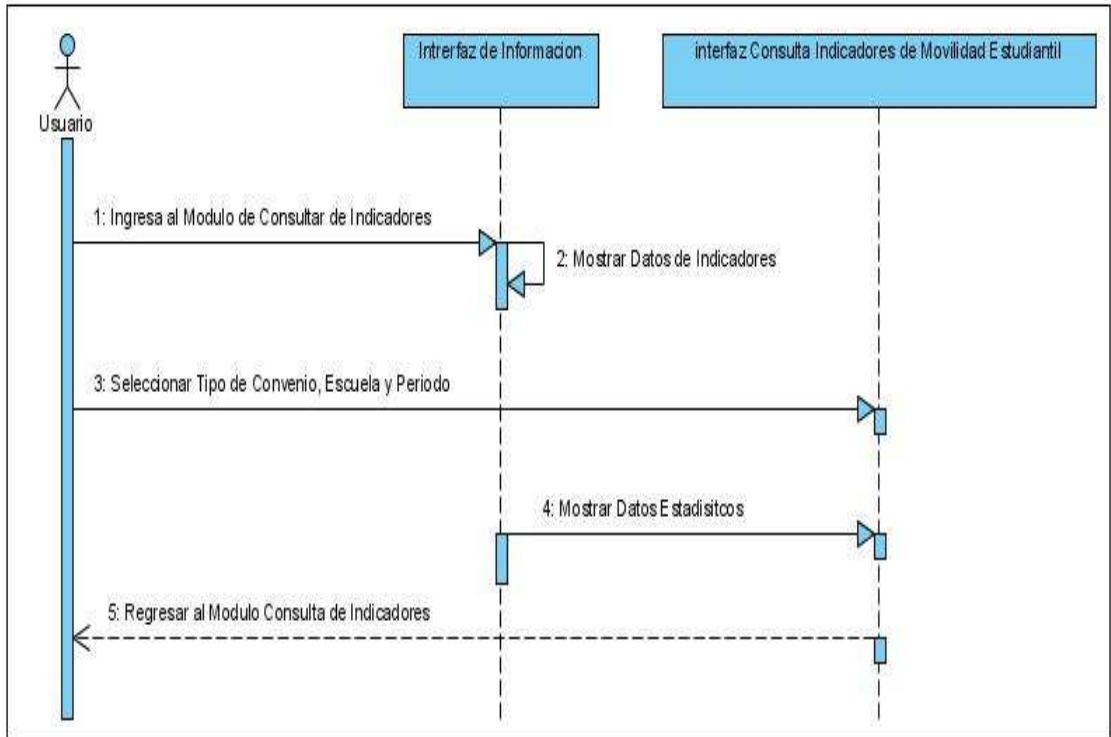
Usuario

Intrerfaz de Informacion

interfaz Consulta Indicadores de Movilidad Estudiantil

1: Ingresa al Modulo de Consultar de Indicadores

2: Mostrar Datos de Indicadores

3: Seleccionar Tipo de Convenio, Escuela y Periodo

4: Mostrar Datos Estadisitcos

5: Regresar al Modulo Consulta de Indicadores